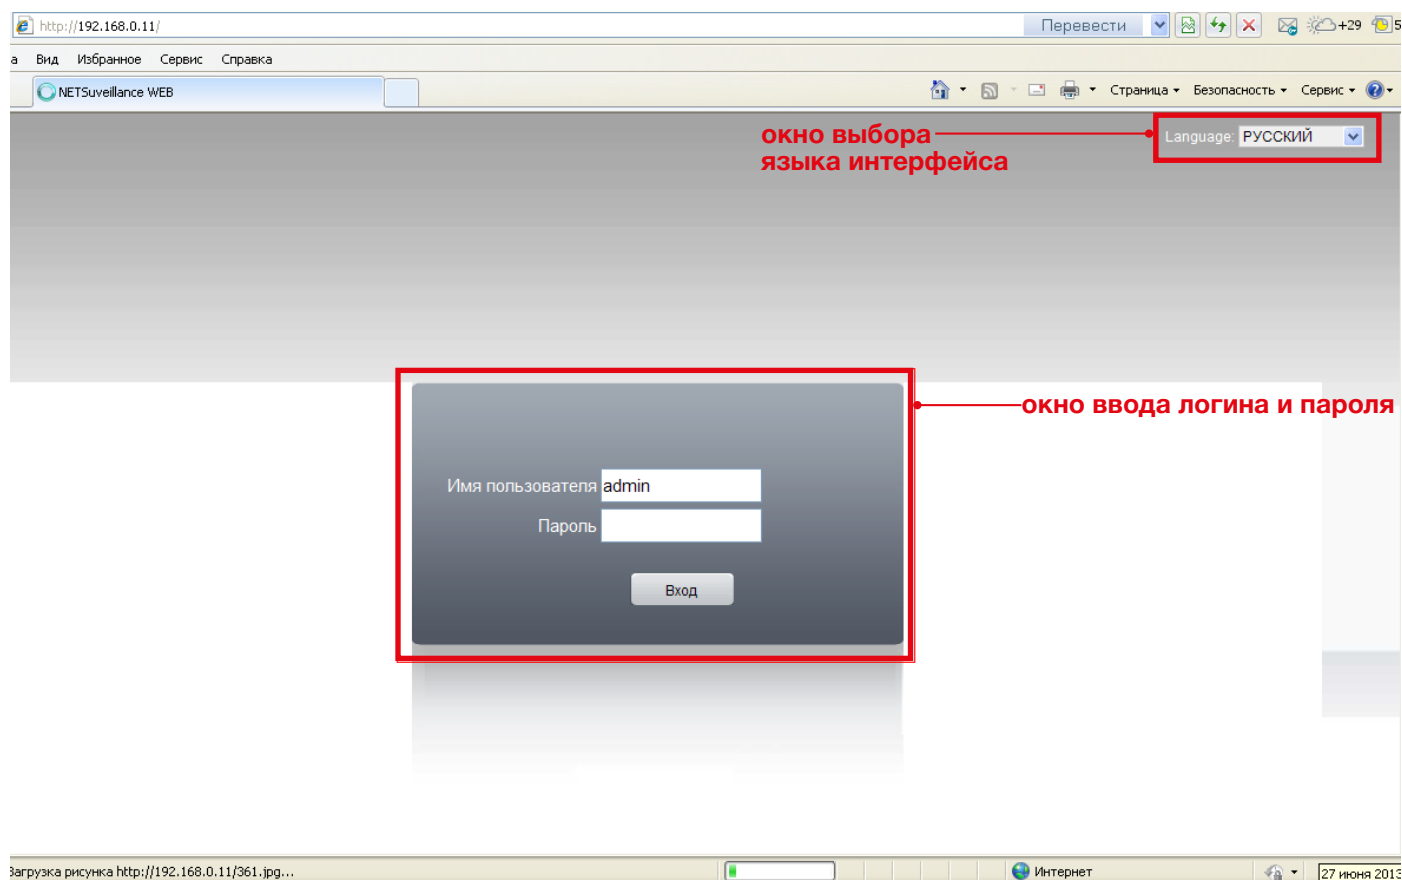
http://192.168.0.11/

Перевести

+29

5

а Вид Избранное Сервис Справка

NETSuveillance WEB

Страница Безопасность Сервис

окно выбора языка интерфейса

Language: РУССКИЙ

окно ввода логина и пароля

Имя пользователя admin

Пароль

Вход

Загрузка рисунка http://192.168.0.11/361.jpg...

Интернет

27 июня 2013